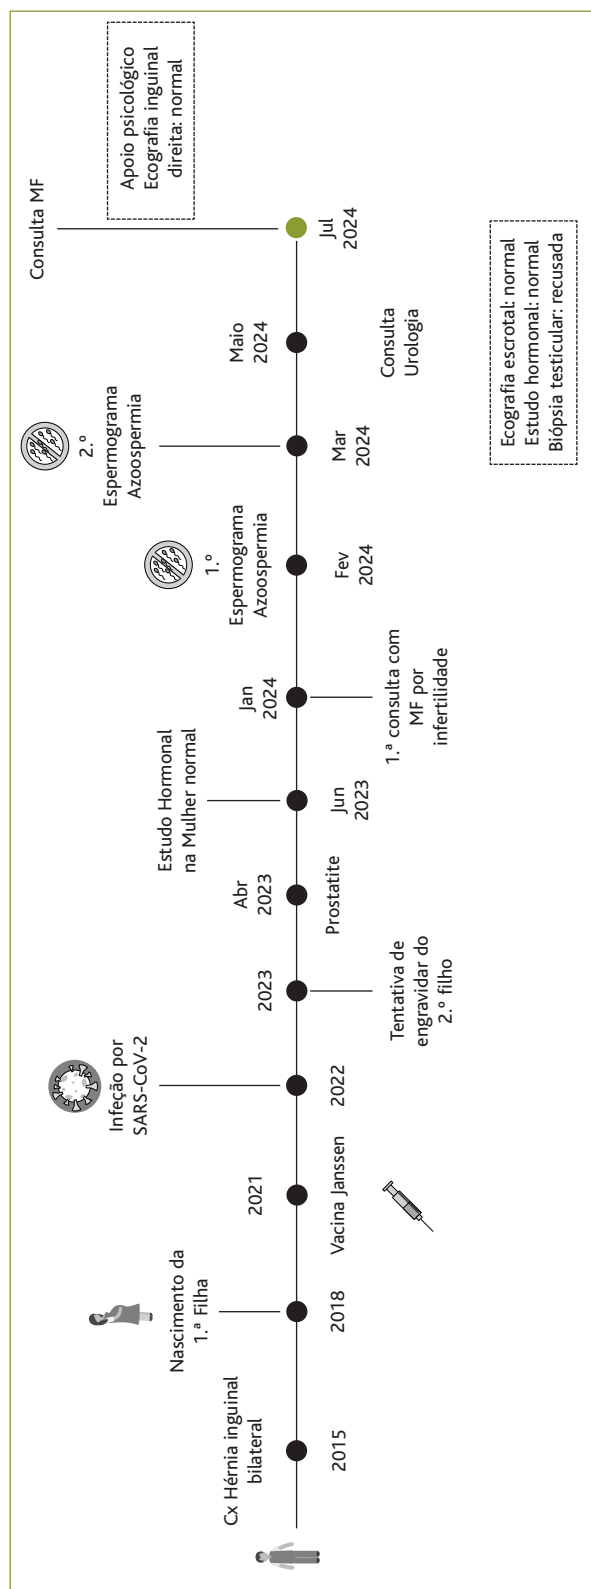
Cx Hérnia inguinal bilateral

2015

Nascimento da 1.ª Filha

2018

2021

Vacina Janssen

Infeção por SARS-CoV-2

2022

2023

Tentativa de engravidar do 2.º filho

Abr 2023

Prostatite

Estudo Hormonal na Mulher normal

Jun 2023

Jan 2024

1.ª consulta com MF por infertilidade

1.º Espermograma Azoospermia

Fev 2024

2.º Espermograma Azoospermia

Mar 2024

Maio 2024

Consulta Urologia

Consulta MF

Jul 2024

Apoio psicológico
Ecografia inguinal direita: normal

Ecografia escrotal: normal
Estudo hormonal: normal
Biópsia testicular: recusada